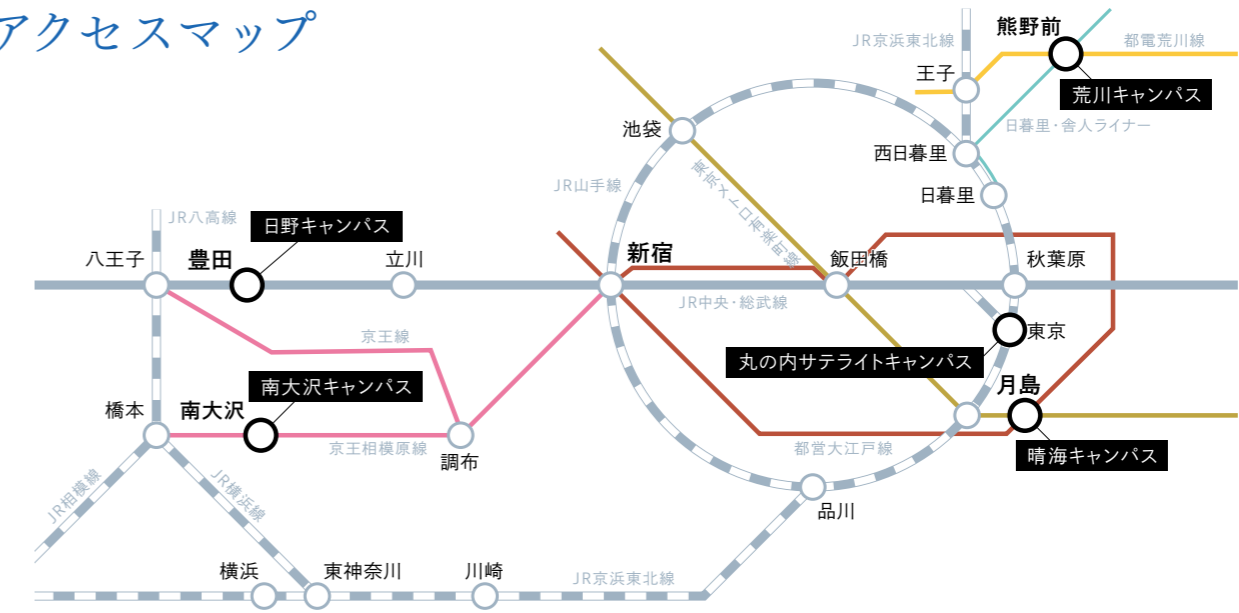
アクセスマップ

JR京浜東北線
熊野前
都電荒川線
王子
荒川キャンパス
日暮里・舎人ライナー
池袋
西日暮里
東京メトロ有楽町線
JR山手線
日暮里
JR八高線
日野キャンパス
八王子
豊田
立川
新宿
飯田橋
秋葉原
JR中央・総武線
京王線
東京
丸の内サテライトキャンパス
南大沢キャンパス
月島
橋本
南大沢
京王相模原線
調布
都営大江戸線
晴海キャンパス
JR相模線
JR横浜線
品川
横浜
東神奈川
川崎
JR京浜東北線